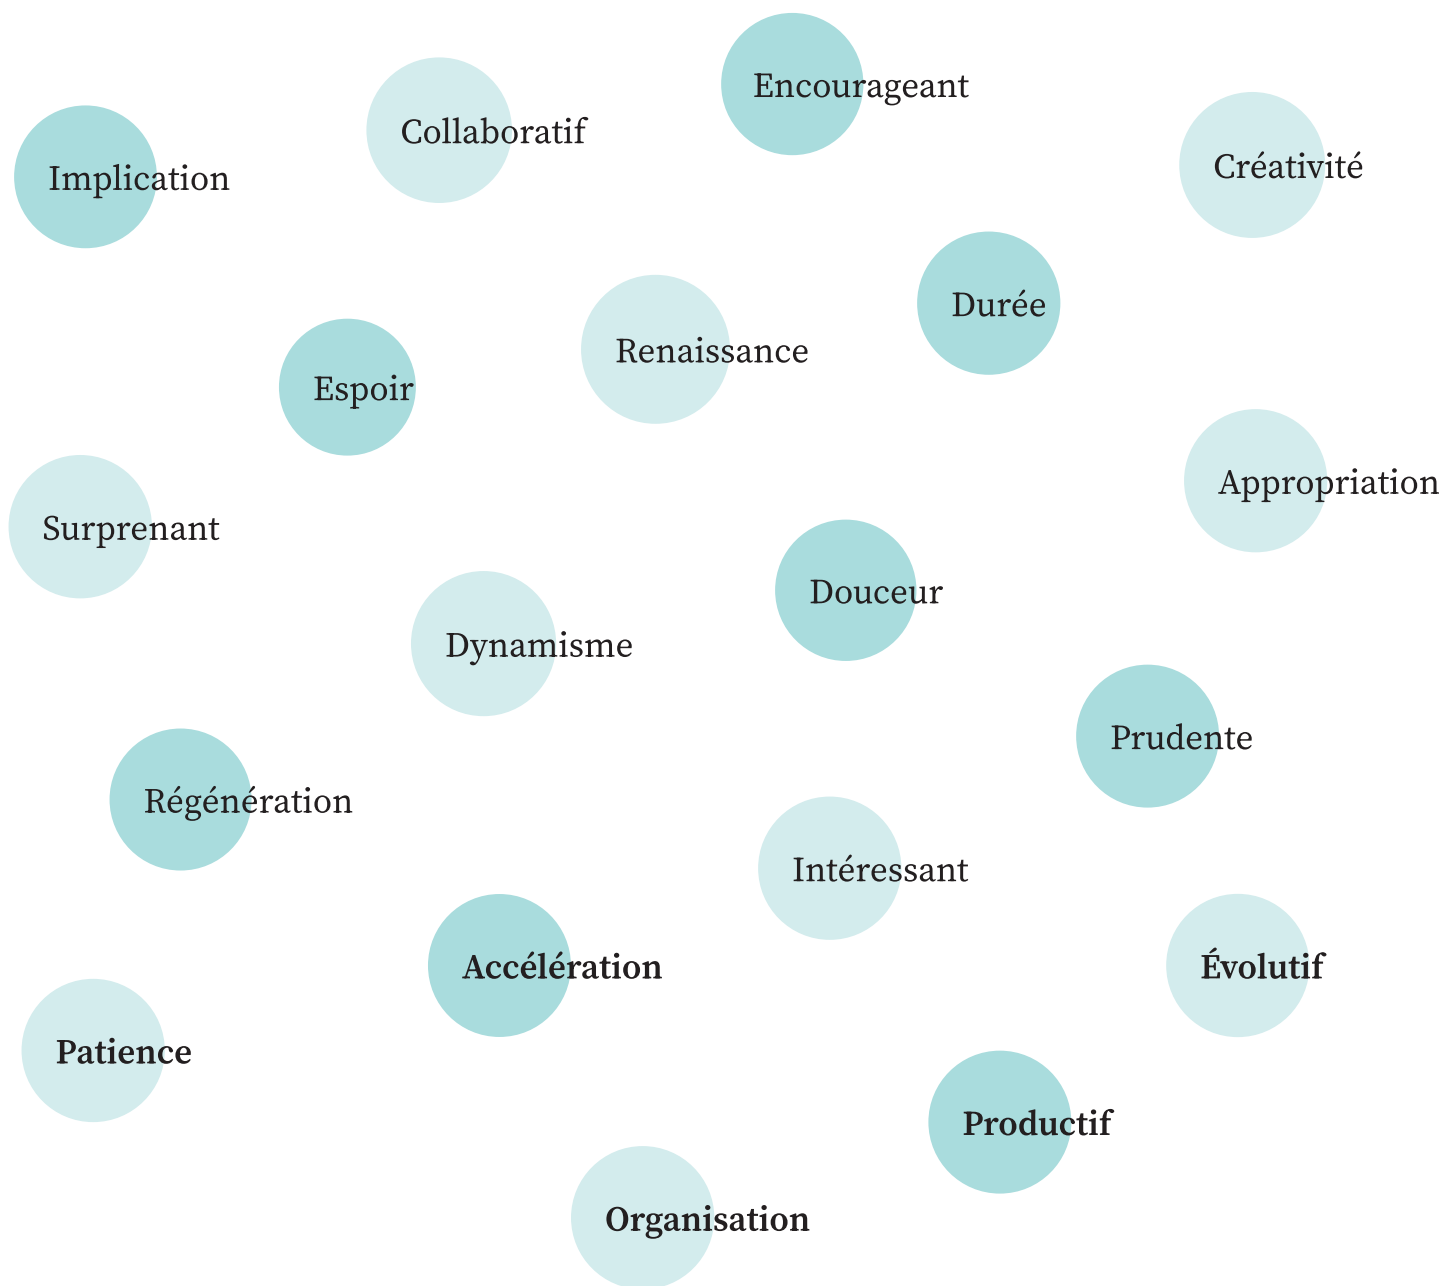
Encourageant

Collaboratif

Implication

Créativité

Durée

Renaissance

Espoir

Appropriation

Surprenant

Douceur

Dynamisme

Prudente

Régénération

Intéressant

Accélération

Évolutif

Patience

Productif

Organisation